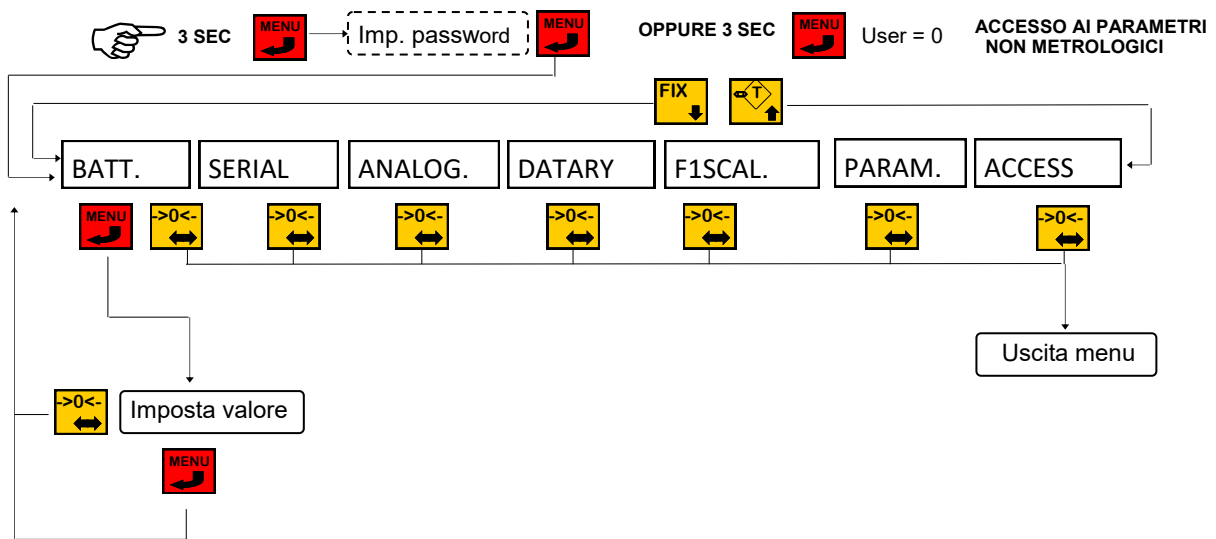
3 SEC MENU Imp. password MENU

OPPURE 3 SEC MENU User = 0

ACCESSO AI PARAMETRI NON METROLOGICI

FIX

T

BATT.

SERIAL

ANALOG.

DATARY

F1SCAL.

PARAM.

ACCESS

MENU

->0<-

->0<-

->0<-

->0<-

->0<-

->0<-

->0<-

Uscita menu

->0<-

Imposta valore

MENU